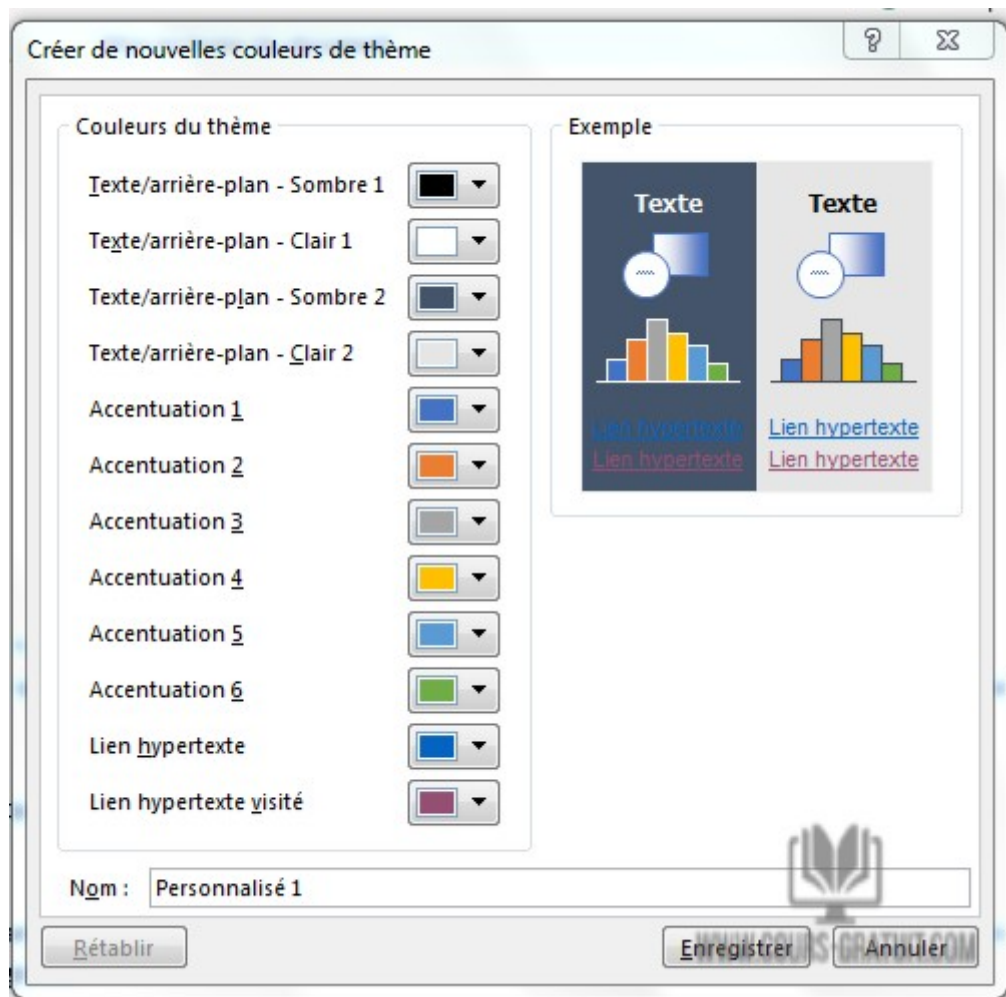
Créer de nouvelles couleurs de thème

?

Couleurs du thème

Texte/arrière-plan - Sombre 1

Texte/arrière-plan - Clair 1

Texte/arrière-plan - Sombre 2

Texte/arrière-plan - Clair 2

Accentuation 1

Accentuation 2

Accentuation 3

Accentuation 4

Accentuation 5

Accentuation 6

Lien hypertexte

Lien hypertexte visité

Exemple

Texte

Texte

Lien hypertexte

Lien hypertexte

Lien hypertexte

Lien hypertexte

Nom : Personnalisé 1

Rétablir

Enregistrer

Annuler

WWW.COURS-GRATUIT.COM